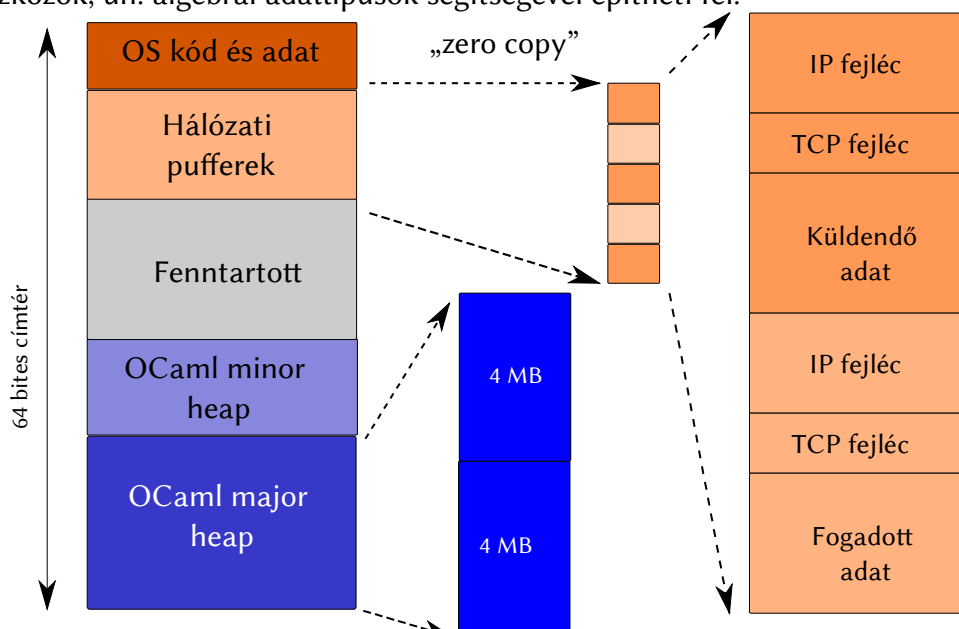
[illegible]zközök, ún. algebrai adattípusok segítségével építheti fel.

64 bites címtér

OS kód és adat

Hálózati pufferek

Fenntartott

OCaml minor heap

OCaml major heap

„zero copy”

4 MB

4 MB

IP fejléc

TCP fejléc

Küldendő adat

IP fejléc

TCP fejléc

Fogadott adat